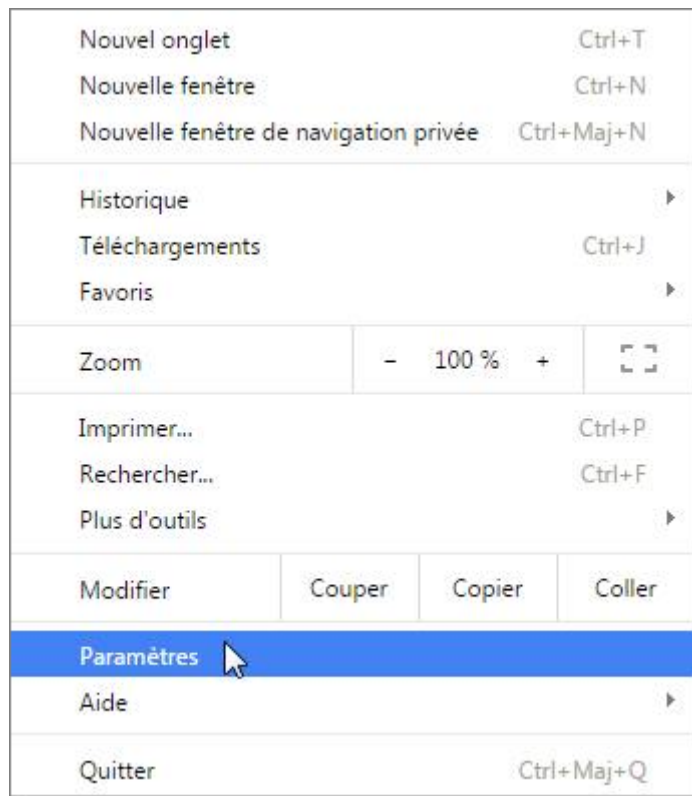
Nouvel onglet Ctrl+T
Nouvelle fenêtre Ctrl+N
Nouvelle fenêtre de navigation privée Ctrl+Maj+N

Historique
Téléchargements Ctrl+J
Favoris

Zoom – 100 % +

Imprimer... Ctrl+P
Rechercher... Ctrl+F
Plus d'outils

Modifier Couper Copier Coller

Paramètres
Aide

Quitter Ctrl+Maj+Q